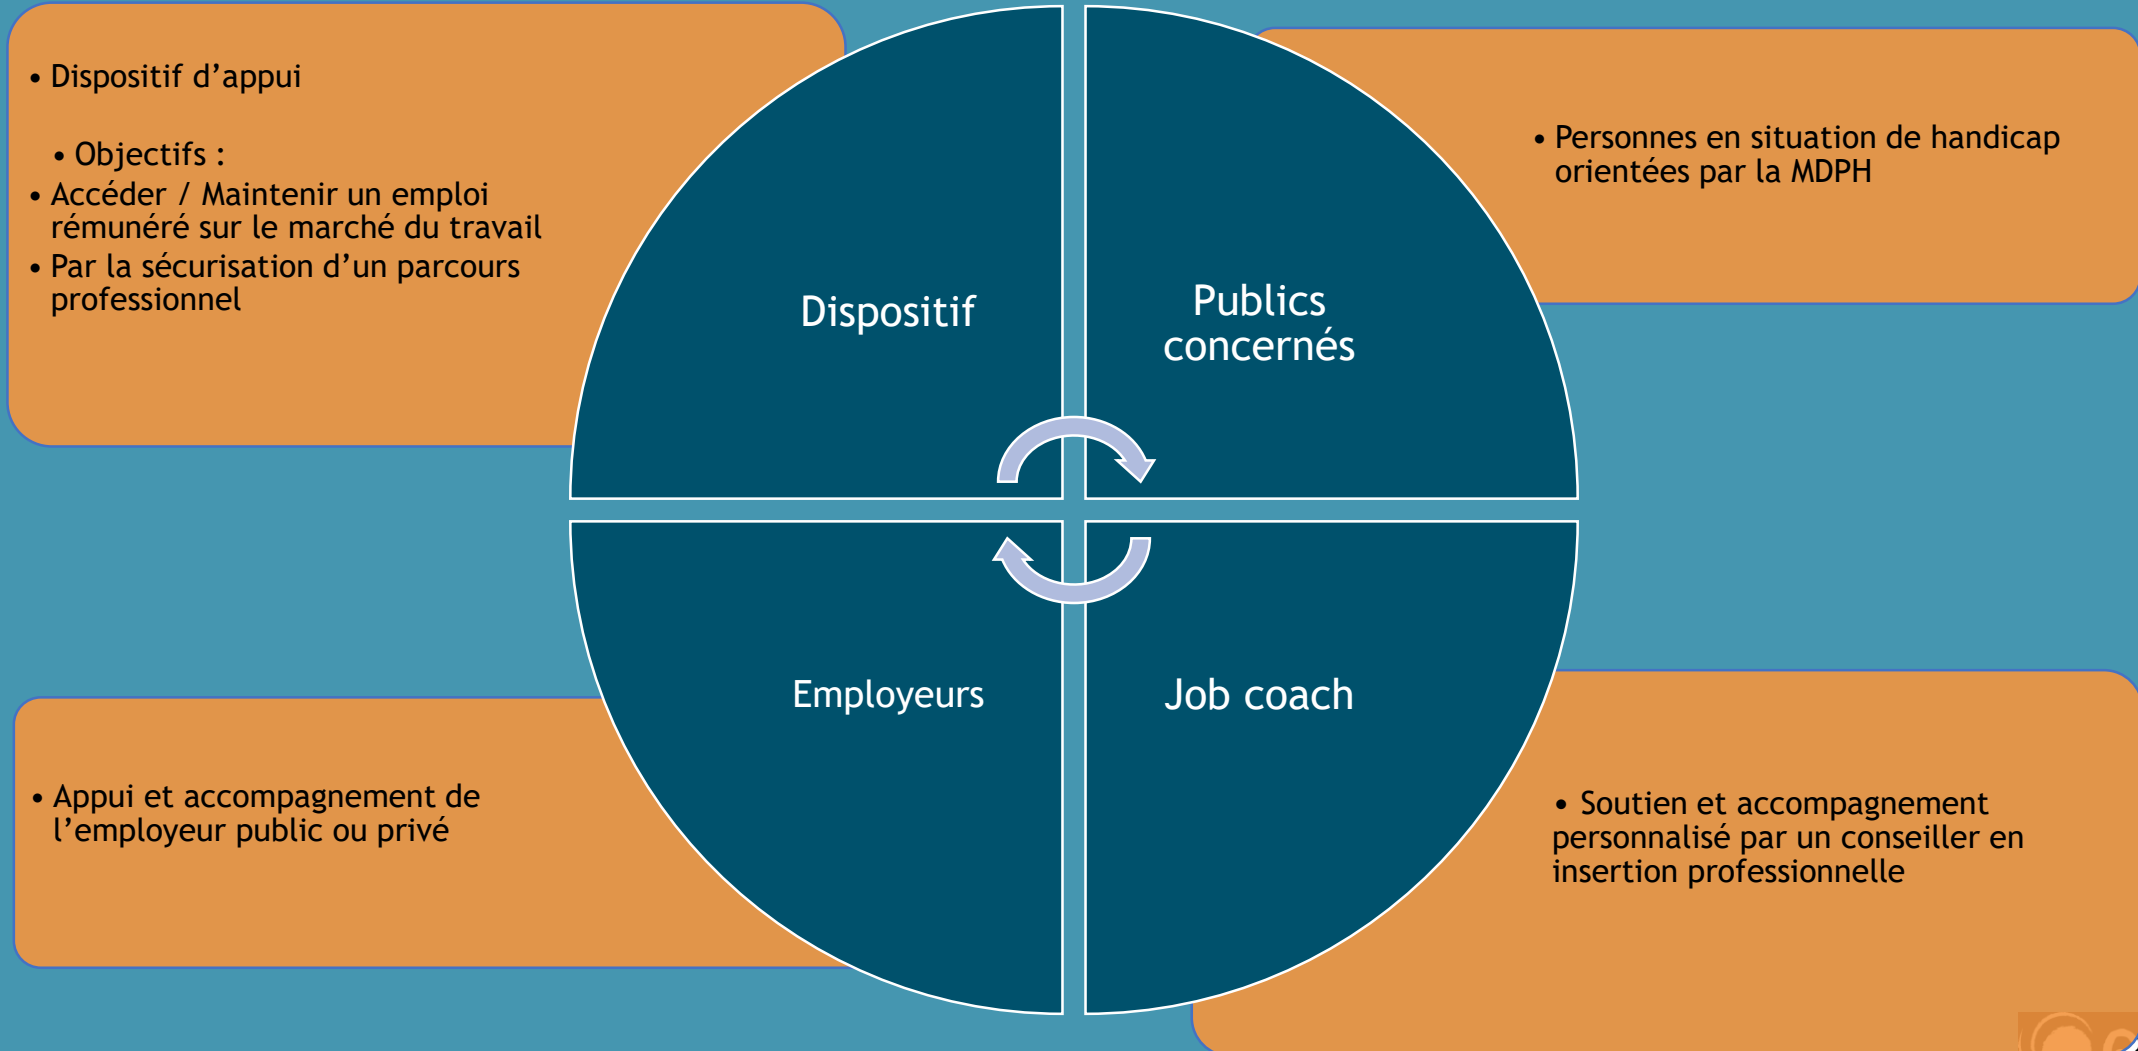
• Dispositif d’appui

• Objectifs :

• Accéder / Maintenir un emploi rémunéré sur le marché du travail

• Par la sécurisation d’un parcours professionnel

Dispositif

Publics concernés

• Personnes en situation de handicap orientées par la MDPH

Employeurs

Job coach

• Appui et accompagnement de l’employeur public ou privé

• Soutien et accompagnement personnalisé par un conseiller en insertion professionnelle